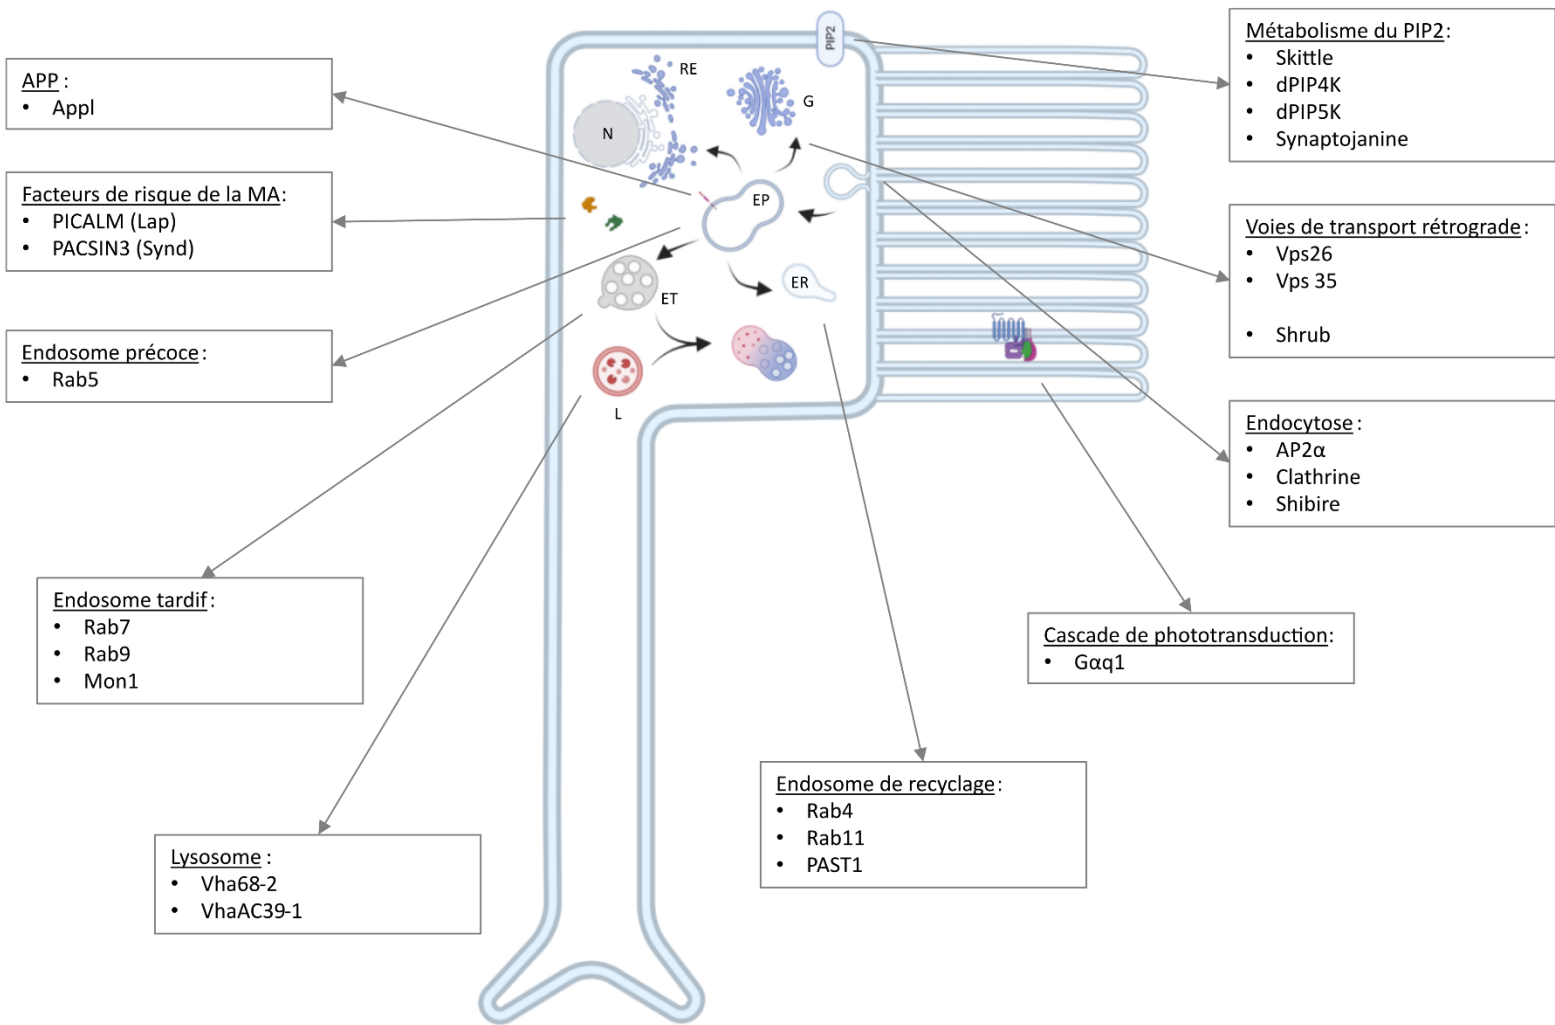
APP :
- Appl

Facteurs de risque de la MA :
- PICALM (Lap)
- PACSIN3 (Synd)

Endosome précoce :
- Rab5

Endosome tardif :
- Rab7
- Rab9
- Mon1

Lysosome :
- Vha68-2
- VhaAC39-1

PIP2

RE

G

N

EP

ET

ER

L

Métabolisme du PIP2 :
- Skittle
- dPIP4K
- dPIP5K
- Synaptojanine

Voies de transport rétrograde :
- Vps26
- Vps 35
- Shrub

Endocytose :
- AP2α
- Clathrine
- Shibire

Cascade de phototransduction :
- Gαq1

Endosome de recyclage :
- Rab4
- Rab11
- PAST1